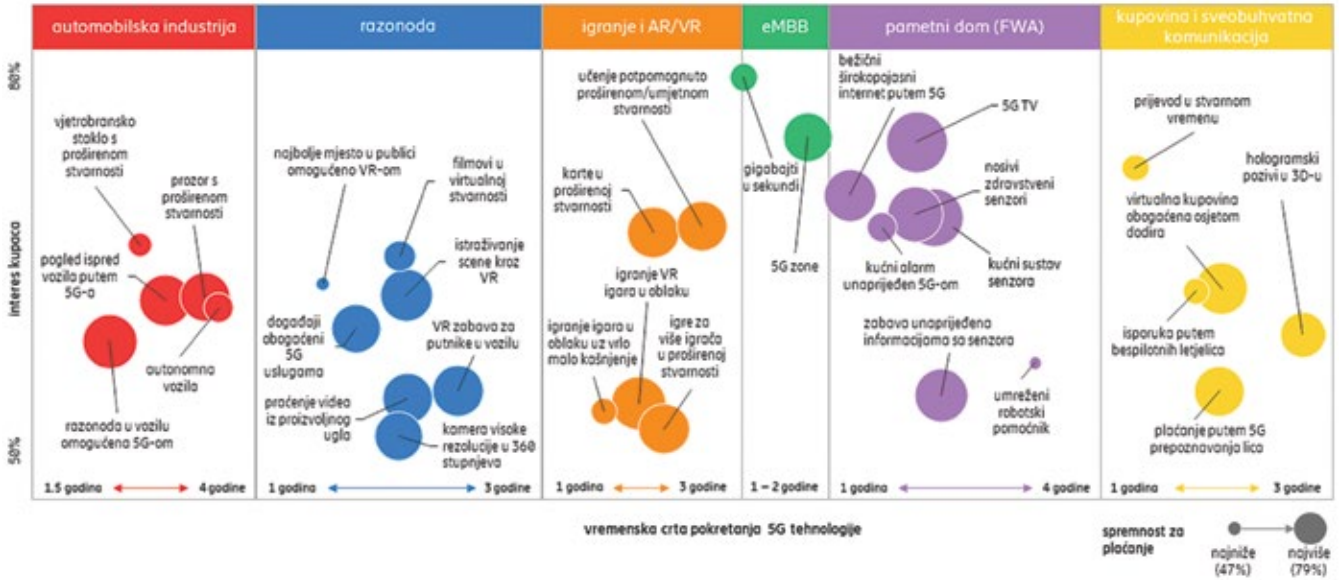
automobilska industrija

razonoda

igranje i AR/VR

eMBB

pametni dom (FWA)

kupovina i sveobuhvatna komunikacija

80%

interes kupaca

50%

vjetrobransko staklo s proširenom stvarnosti

prozor s proširenom stvarnosti

pogled ispred vozila putem 5G-a

autonomna vozila

razonoda u vozilu omogućena 5G-om

1.5 godina

4 godine

najbolje mjesto u publici omogućeno VR-om

filmovi u virtualnoj stvarnosti

istraživanje scene kroz VR

događaji obogaćeni 5G uslugama

VR zabava za putnike u vozilu

praćenje videa iz proizvoljnog ugla

kamera visoke rezolucije u 360 stupnjeva

1 godina

3 godine

učenje potpomognuto proširenom/umjetnom stvarnosti

karte u proširenoj stvarnosti

igranje VR igara u oblaku

igranje igara u oblaku uz vrlo malo kašnjenje

igre za više igrača u proširenoj stvarnosti

1 godina

3 godine

gigabajti u sekundi

5G zone

1 – 2 godine

bežični širokopojasni internet putem 5G

5G TV

nosivi zdravstveni senzori

kućni alarm unaprijeđen 5G-om

kućni sustav senzora

zabava unaprijeđena informacijama sa senzora

umreženi robotski pomoćnik

1 godina

4 godine

prijevod u stvarnom vremenu

hologramski pozivi u 3D-u

virtualna kupovina obogaćena osjetom dodira

isporuka putem bespilotnih letjelica

plaćanje putem 5G prepoznavanja lica

1 godina

3 godine

vremenska crta pokretanja 5G tehnologije

spremnost za plaćanje

najniže (47%)

najviše (79%)